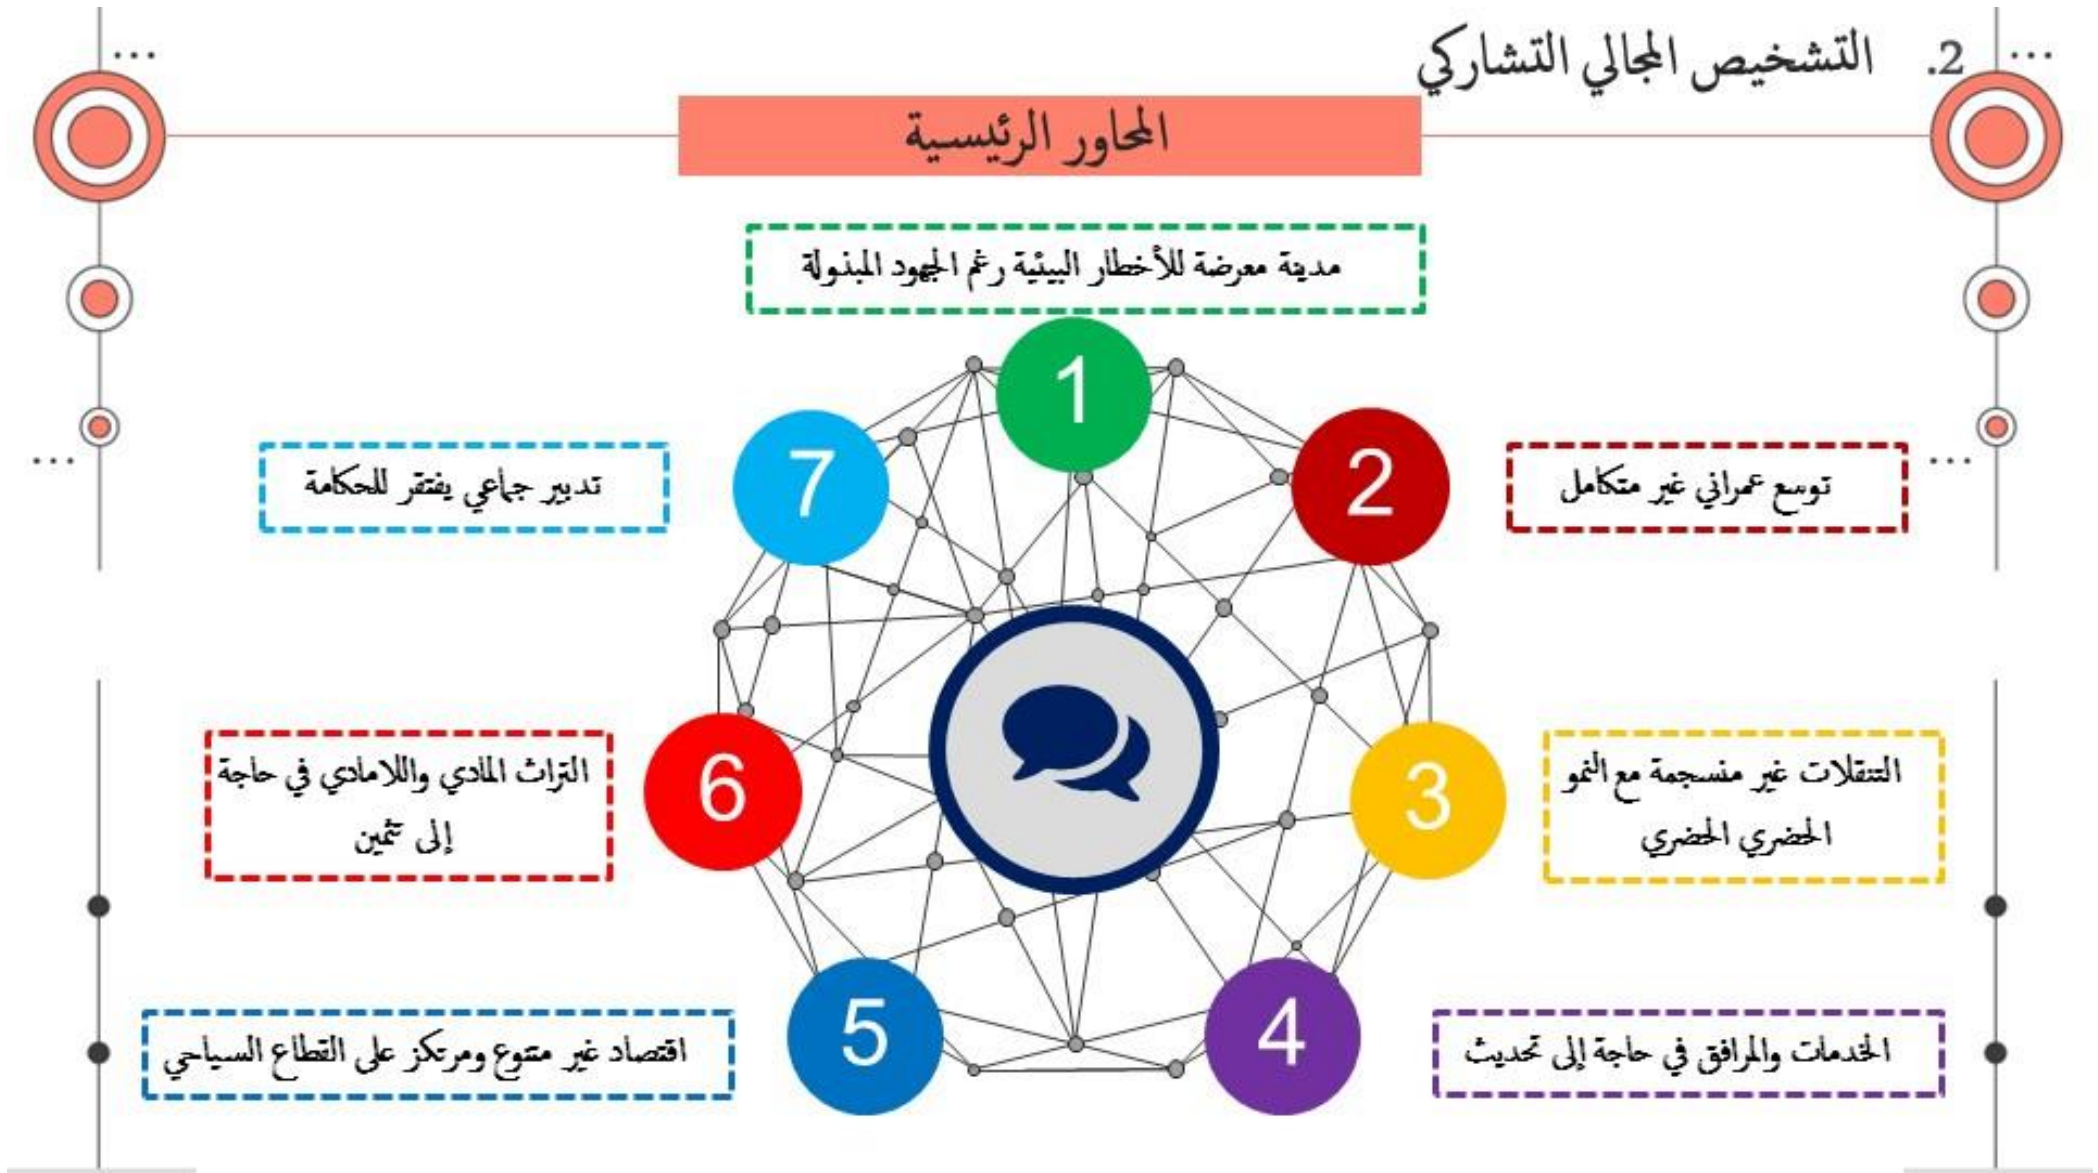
2. التشخيص المجالي التشاركي

المحاور الرئيسية

1
مدينة معرضة للأخطار البيئية رغم الجهود المبذولة

2
توسع عمراني غير متكامل

3
التنقلات غير منسجمة مع النمو الحضري الحضري

4
الخدمات والمرافق في حاجة إلى تحديث

5
اقتصاد غير متنوع ومرتكز على القطاع السياحي

6
التراث المادي واللامادي في حاجة إلى تثمين

7
تدبير جماعي يفتقر للحكامة